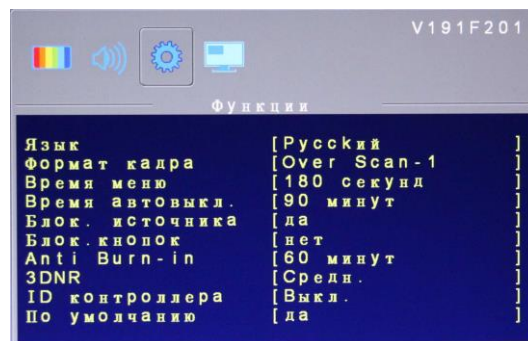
V191F201

Функции

| | |
|---|---|
| Язык | [Русский ] |
| Формат кадра | [Over Scan-1 ] |
| Время меню | [180 секунд ] |
| Время автовыкл. | [90 минут ] |
| Блок. источника | [да ] |
| Блок.кнопок | [нет ] |
| Anti Burn-in | [60 минут ] |
| 3DNR | [Средн. ] |
| ID контроллера | [Выкл. ] |
| По умолчанию | [да ] |